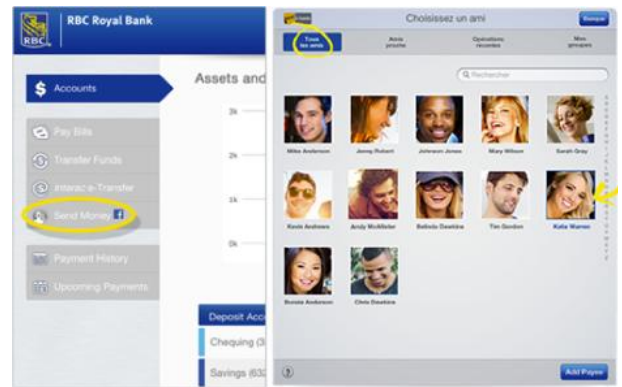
RBC RBC Royal Bank

Accounts

Pay Bills

Transfer Funds

Interac e-Transfer

Send Money

Payment History

Upcoming Payments

Assets and

3k

2k

1k

0k

Deposit Acc

Chequing (3

Savings (63

Choisissez un ami

Annuler

Tous les amis

Amis proche

Opérations récentes

Mes groupes

Rechercher

Mike Anderson

Jenny Robert

Johnson Jones

Mary Wilson

Sarah Gray

Kevin Andrews

Andy McAllister

Belinda Dawkins

Tim Gordon

Katie Warren

Bonnie Anderson

Chris Dawkins

Add Payee